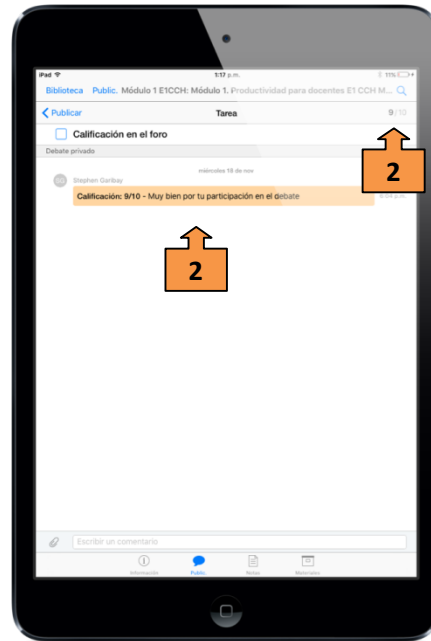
iPad 1:17 p.m. 11%

Biblioteca Public. Módulo 1 E1CCH: Módulo 1. Productividad para docentes E1 CCH M...

< Publicar Tarea 9/10

Calificación en el foro

Debate privado

miércoles 10 de nov

SG Stephen Garibay

Calificación: 9/10 - Muy bien por tu participación en el debate

8:04 p.m.

2

2

Escribir un comentario

Información Public. Notas Materiales